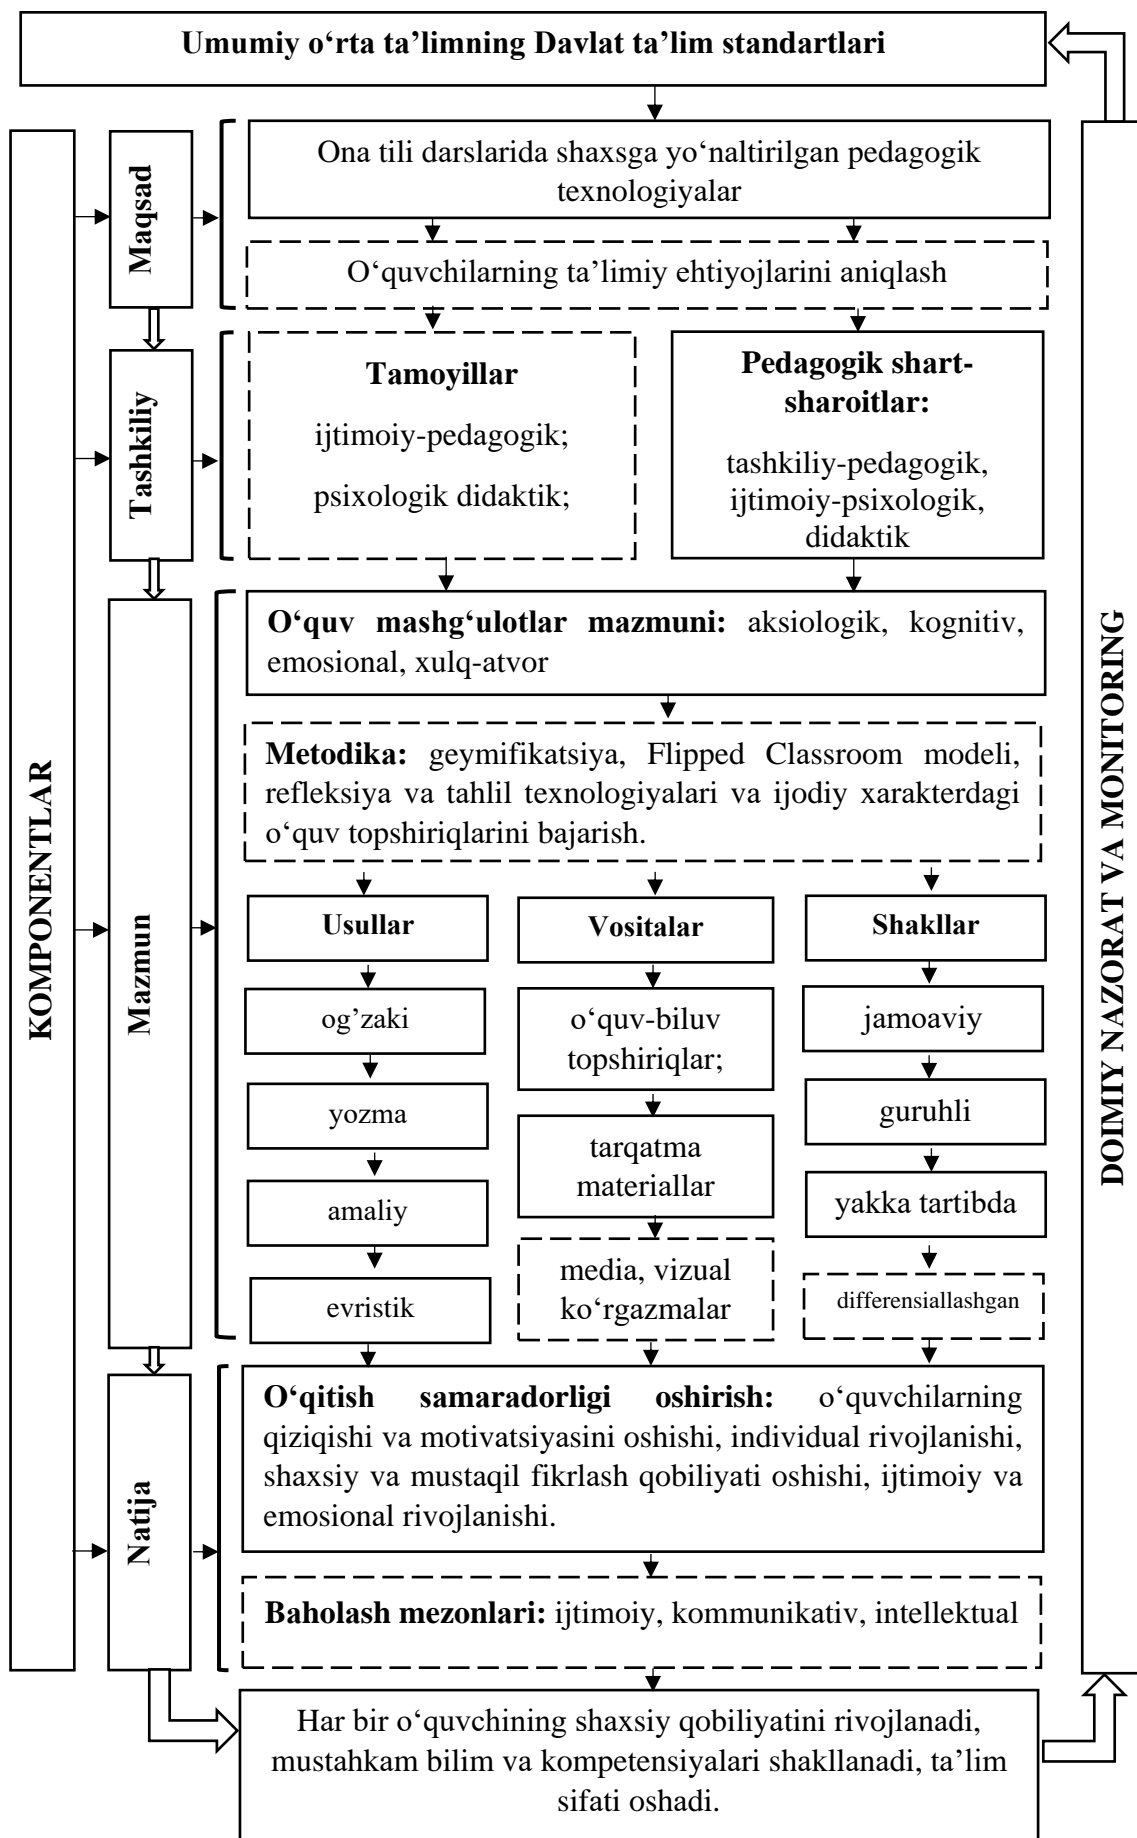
Umumiy o‘rta ta’limning Davlat ta’lim standartlari

KOMPONENTLAR

Maqsad

Ona tili darslarida shaxsga yo‘naltirilgan pedagogik texnologiyalar

O‘quvchilarning ta’limiy ehtiyojlarini aniqlash

Tashkiliy

Tamoyillar
ijtimoiy-pedagogik;
psixologik didaktik;

Pedagogik shart-sharoitlar:
tashkiliy-pedagogik, ijtimoiy-psixologik, didaktik

Mazmun

O‘quv mashg‘ulotlar mazmuni: aksiologik, kognitiv, emosional, xulq-atvor

Metodika: geymifikatsiya, Flipped Classroom modeli, refleksiya va tahlil texnologiyalari va ijodiy xarakterdagi o‘quv topshiriqlarini bajarish.

Usullar
og’zaki
yozma
amaliy
evristik

Vositalar
o‘quv-biluv topshiriqlar;
tarqatma materiallar
media, vizual ko‘rgazmalar

Shakllar
jamoaviy
guruhli
yakka tartibda
differensiallashgan

Natija

O‘qitish samaradorligi oshirish: o‘quvchilarning qiziqishi va motivatsiyasini oshishi, individual rivojlanishi, shaxsiy va mustaqil fikrlash qobiliyati oshishi, ijtimoiy va emosional rivojlanishi.

Baholash mezonlari: ijtimoiy, kommunikativ, intellektual

Har bir o‘quvchining shaxsiy qobiliyatini rivojlanadi, mustahkam bilim va kompetensiyalari shakllanadi, ta’lim sifati oshadi.

DOIMIY NAZORAT VA MONITORING